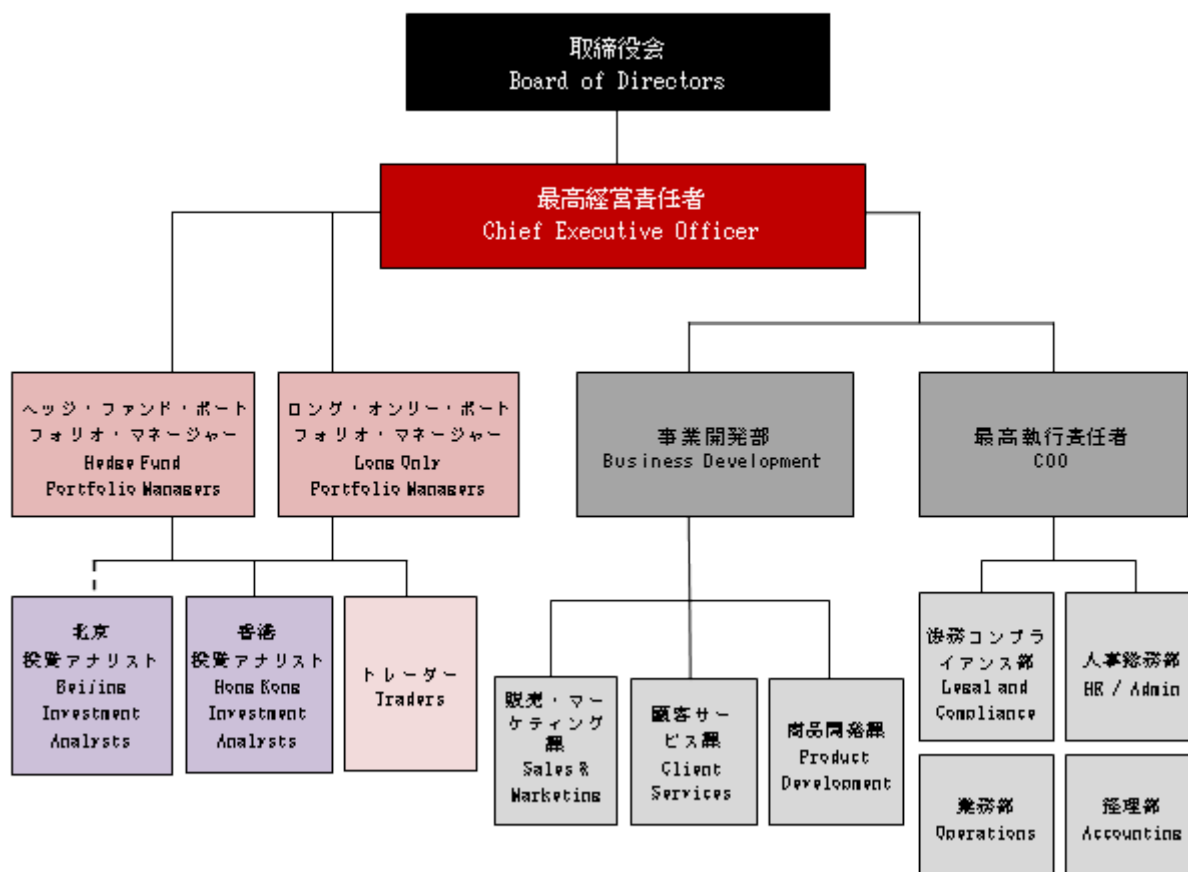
取締役会
Board of Directors

最高経営責任者
Chief Executive Officer

ヘッジ・ファンド・ポートフォリオ・マネージャー
Hedge Fund Portfolio Managers

ロング・オンリー・ポートフォリオ・マネージャー
Long Only Portfolio Managers

事業開発部
Business Development

最高執行責任者
COO

北京
投資アナリスト
Beijing Investment Analysts

香港
投資アナリスト
Hong Kong Investment Analysts

トレーダー
Traders

販売・マーケティング課
Sales & Marketing

顧客サービス課
Client Services

商品開発課
Product Development

法務コンプライアンス部
Legal and Compliance

人事総務部
HR / Admin

業務部
Operations

経理部
Accounting